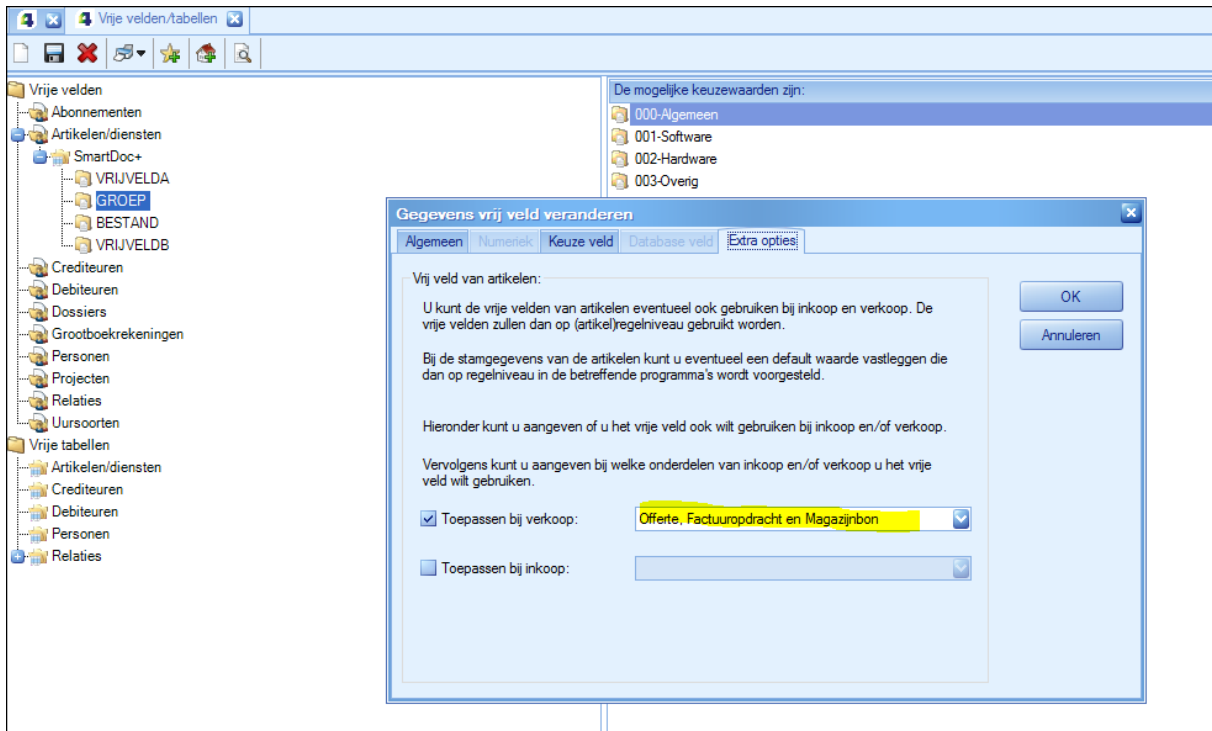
Vrije velden/tabellen

Vrije velden
Abonnementen
Artikelen/diensten
SmartDoc+
VRIJVELDA
GROEP
BESTAND
VRIJVELDB
Crediteuren
Debiteuren
Dossiers
Grootboekrekeningen
Personen
Projecten
Relaties
Uursoorten
Vrije tabellen
Artikelen/diensten
Crediteuren
Debiteuren
Personen
Relaties

De mogelijke keuzewaarden zijn:
000-Algemeen
001-Software
002-Hardware
003-Overig

Gegevens vrij veld veranderen

Algemeen | Numeriek | Keuze veld | Database veld | Extra opties

Vrij veld van artikelen:

U kunt de vrije velden van artikelen eventueel ook gebruiken bij inkoop en verkoop. De vrije velden zullen dan op (artikel)regelniveau gebruikt worden.

Bij de stamgegevens van de artikelen kunt u eventueel een default waarde vastleggen die dan op regelniveau in de betreffende programma's wordt voorgesteld.

Hieronder kunt u aangeven of u het vrije veld ook wilt gebruiken bij inkoop en/of verkoop.

Vervolgens kunt u aangeven bij welke onderdelen van inkoop en/of verkoop u het vrije veld wilt gebruiken.

Toepassen bij verkoop: Offerte, Factuuropdracht en Magazijnbon

Toepassen bij inkoop:

OK
Annuleren